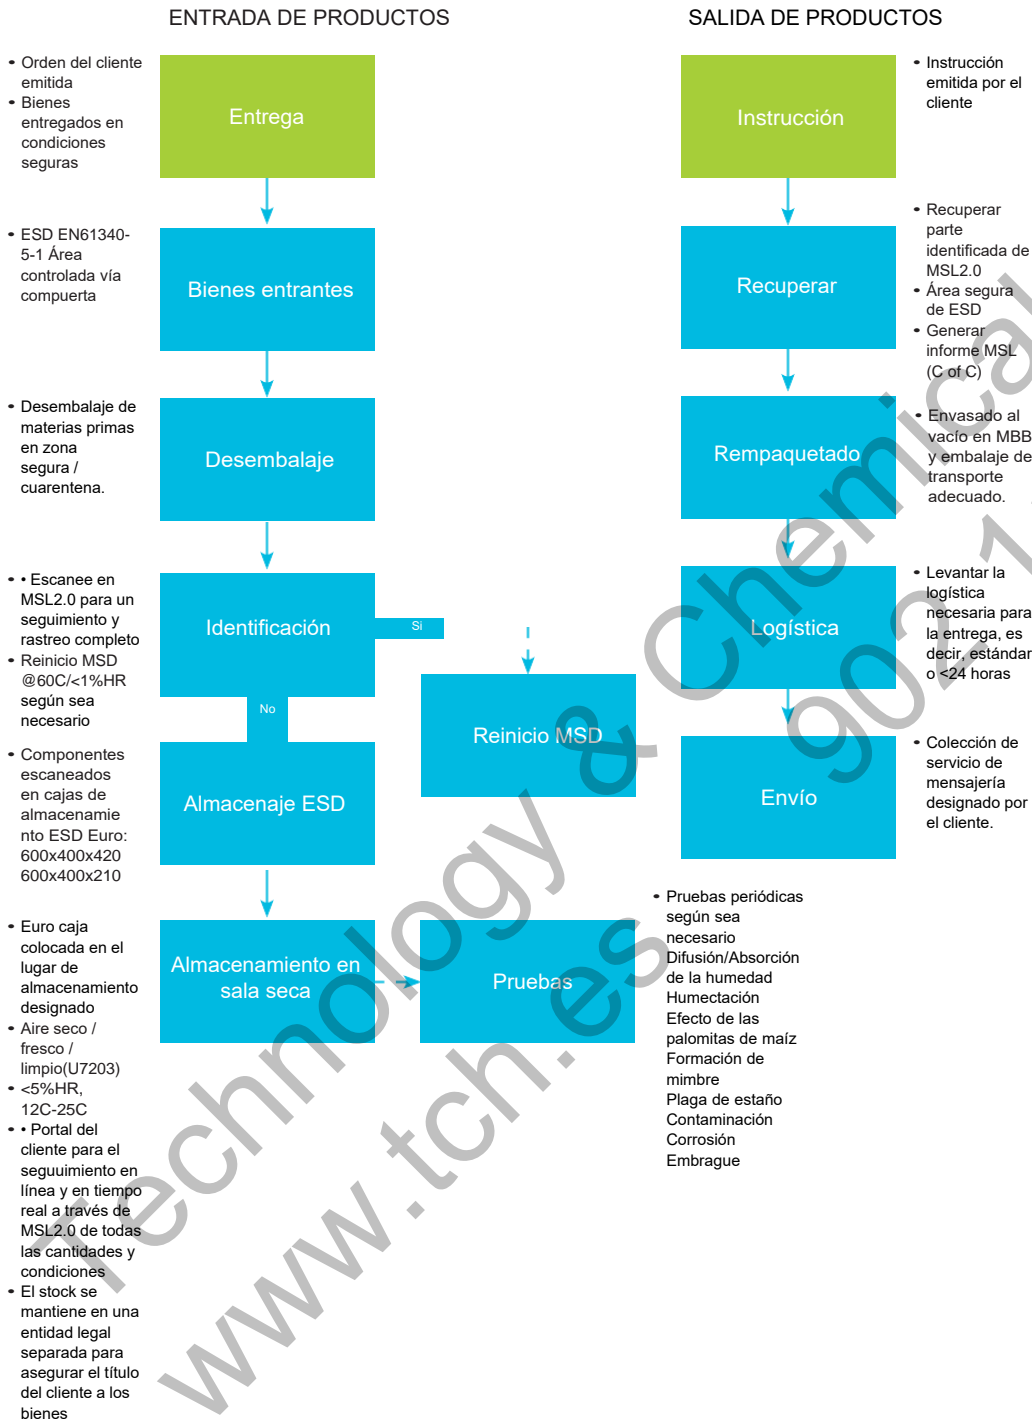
ENTRADA DE PRODUCTOS

SALIDA DE PRODUCTOS

• Orden del cliente emitida
• Bienes entregados en condiciones seguras

Entrega

• ESD EN61340-5-1 Área controlada vía compuerta

Bienes entrantes

• Desembalaje de materias primas en zona segura / cuarentena.

Desembalaje

• • Escanee en MSL2.0 para un seguimiento y rastreo completo
• Reinicio MSD @60C/<1%HR según sea necesario

Identificación

Si

No

Reinicio MSD

• Componentes escaneados en cajas de almacenamiento ESD Euro: 600x400x420 600x400x210

Almacenaje ESD

• Euro caja colocada en el lugar de almacenamiento designado
• Aire seco / fresco / limpio(U7203)
• <5%HR, 12C-25C
• • Portal del cliente para el seguimiento en línea y en tiempo real a través de MSL2.0 de todas las cantidades y condiciones
• El stock se mantiene en una entidad legal separada para asegurar el título del cliente a los bienes

Almacenamiento en sala seca

Pruebas

• Pruebas periódicas según sea necesario
Difusión/Absorción de la humedad
Humectación
Efecto de las palomitas de maíz
Formación de mimbre
Plaga de estaño
Contaminación
Corrosión
Embrague

Instrucción

• Instrucción emitida por el cliente

Recuperar

• Recuperar parte identificada de MSL2.0
• Área segura de ESD
• Generar informe MSL (C of C)

Rempaquetado

• Envasado al vacío en MBB y embalaje de transporte adecuado.

Logística

• Levantar la logística necesaria para la entrega, es decir, estándar o <24 horas

Envío

• Colección de servicio de mensajería designado por el cliente.

Technology & Chemical www.tch.es 902 1